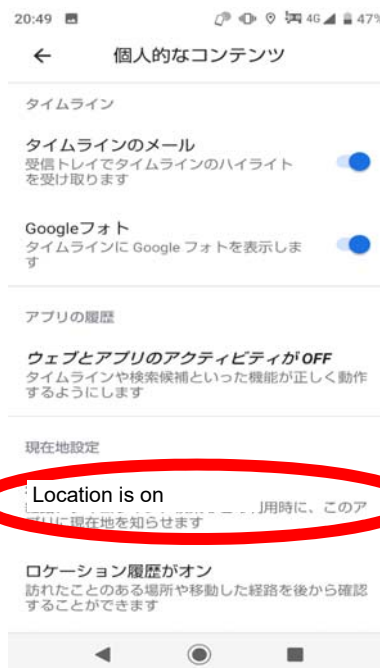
20:49 4G 47%

← 個人的なコンテンツ

タイムライン

タイムラインのメール
受信トレイでタイムラインのハイライトを受け取ります

Googleフォト
タイムラインに Google フォトを表示します

アプリの履歴

ウェブとアプリのアクティビティがOFF
タイムラインや検索候補といった機能が正しく動作するようにします

現在地設定

Location is on
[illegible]用時に、このアプリに現在地を知らせます

ロケーション履歴がオン
訪れたことのある場所や移動した経路を後から確認することができます